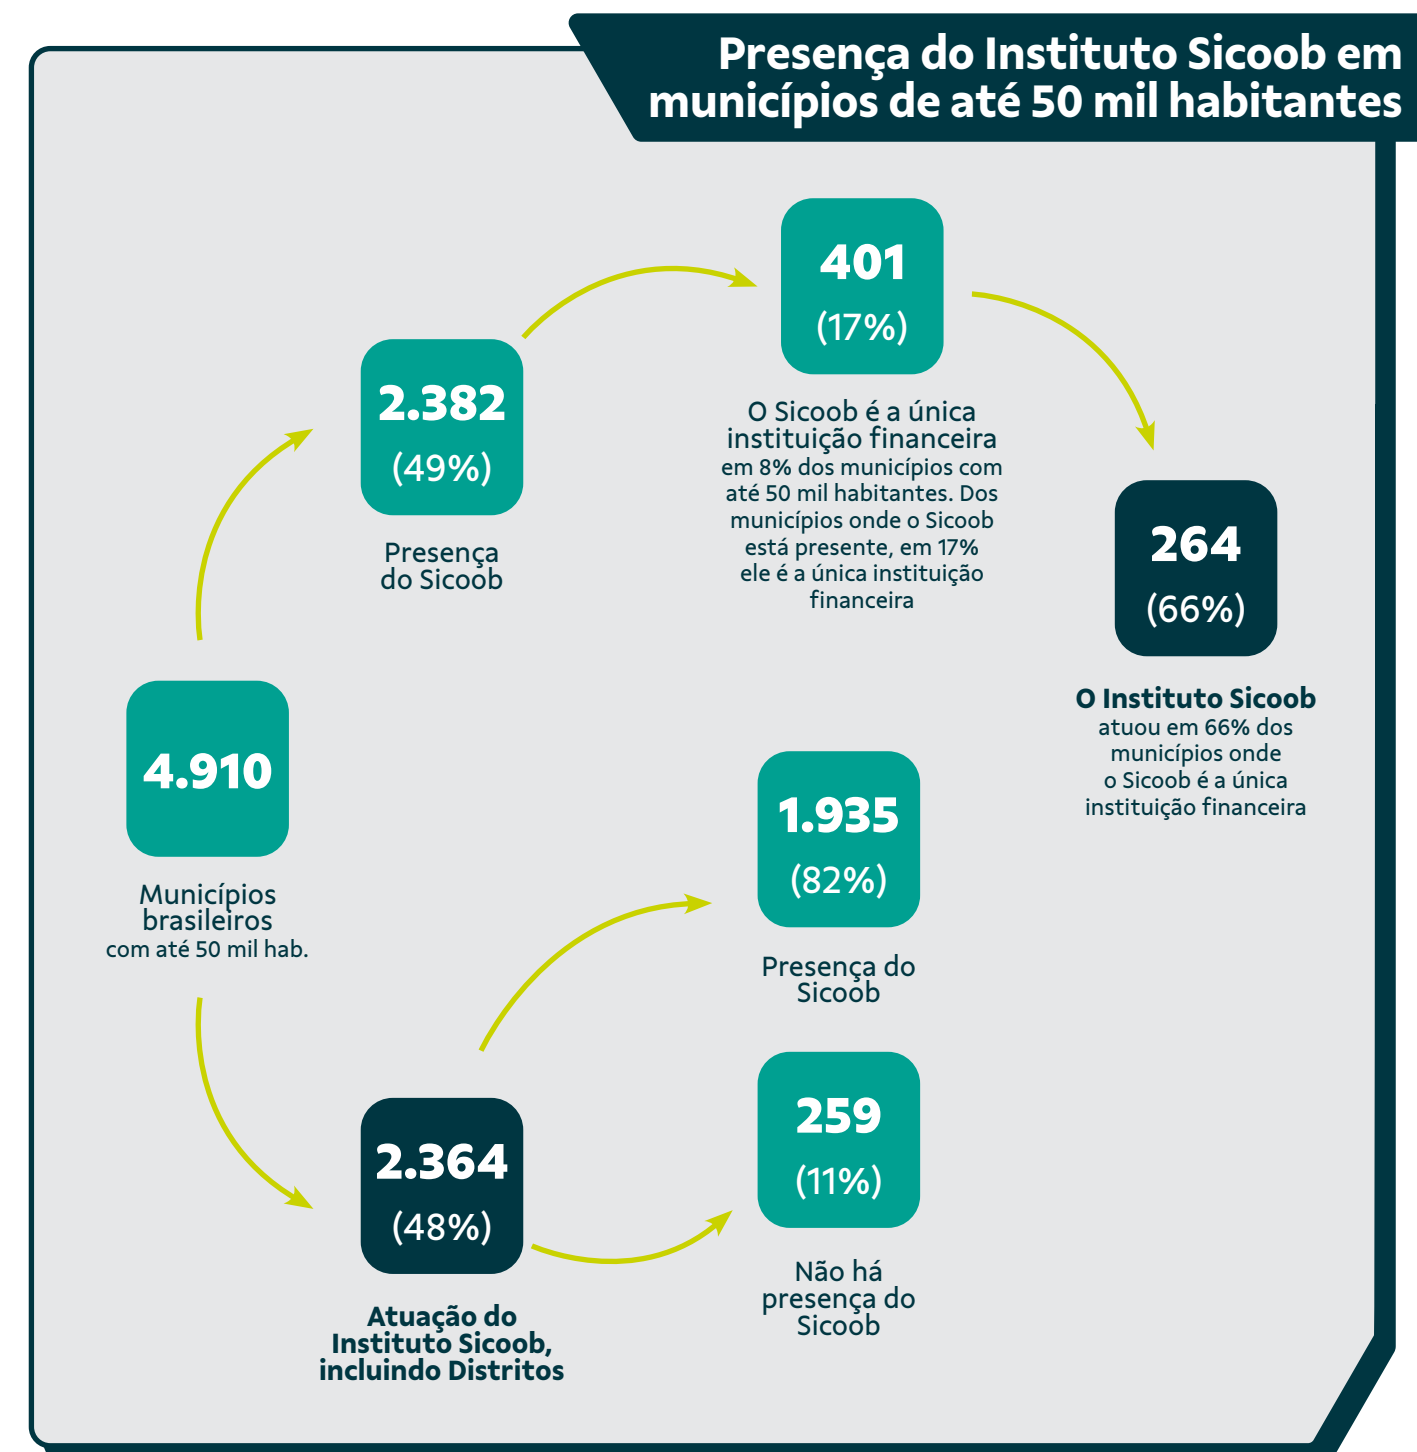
Presença do Instituto Sicoob em municípios de até 50 mil habitantes

2.382
(49%)

Presença do Sicoob

401
(17%)

O Sicoob é a única instituição financeira
em 8% dos municípios com até 50 mil habitantes. Dos municípios onde o Sicoob está presente, em 17% ele é a única instituição financeira

264
(66%)

O Instituto Sicoob
atuou em 66% dos municípios onde o Sicoob é a única instituição financeira

4.910

Municípios brasileiros
com até 50 mil hab.

1.935
(82%)

Presença do Sicoob

2.364
(48%)

Atuação do Instituto Sicoob, incluindo Distritos

259
(11%)

Não há presença do Sicoob